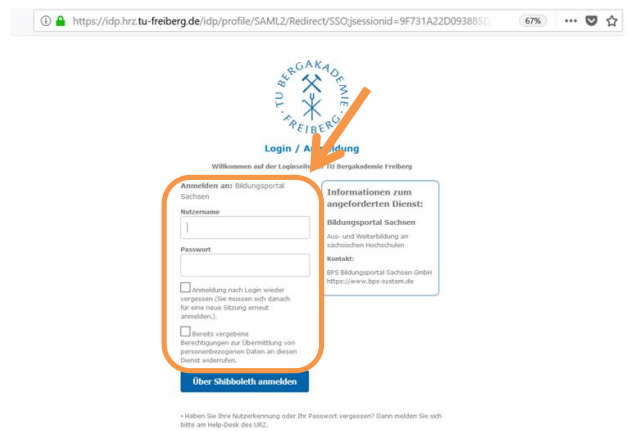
https://idp.hrz.tu-freiberg.de/idp/profile/SAML2/Redirect/SSO;jsessionid=9F731A22D09388

67%

TU BERGAKADEMIE FREIBERG

Login / An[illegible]ldung

Willkommen auf der Loginseite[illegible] TU Bergakademie Freiberg

Anmelden an: Bildungsportal Sachsen

Nutzername

Passwort

Anmeldung nach Login wieder vergessen (Sie müssen sich danach für eine neue Sitzung erneut anmelden.).

Bereits vergebene Berechtigungen zur Übermittlung von personenbezogenen Daten an diesen Dienst widerrufen.

Über Shibboleth anmelden

Informationen zum angeforderten Dienst:

Bildungsportal Sachsen

Aus- und Weiterbildung an sächsischen Hochschulen

Kontakt:

BPS Bildungsportal Sachsen GmbH
https://www.bps-system.de

› Haben Sie Ihre Nutzerkennung oder Ihr Passwort vergessen? Dann melden Sie sich bitte am Help-Desk des URZ.